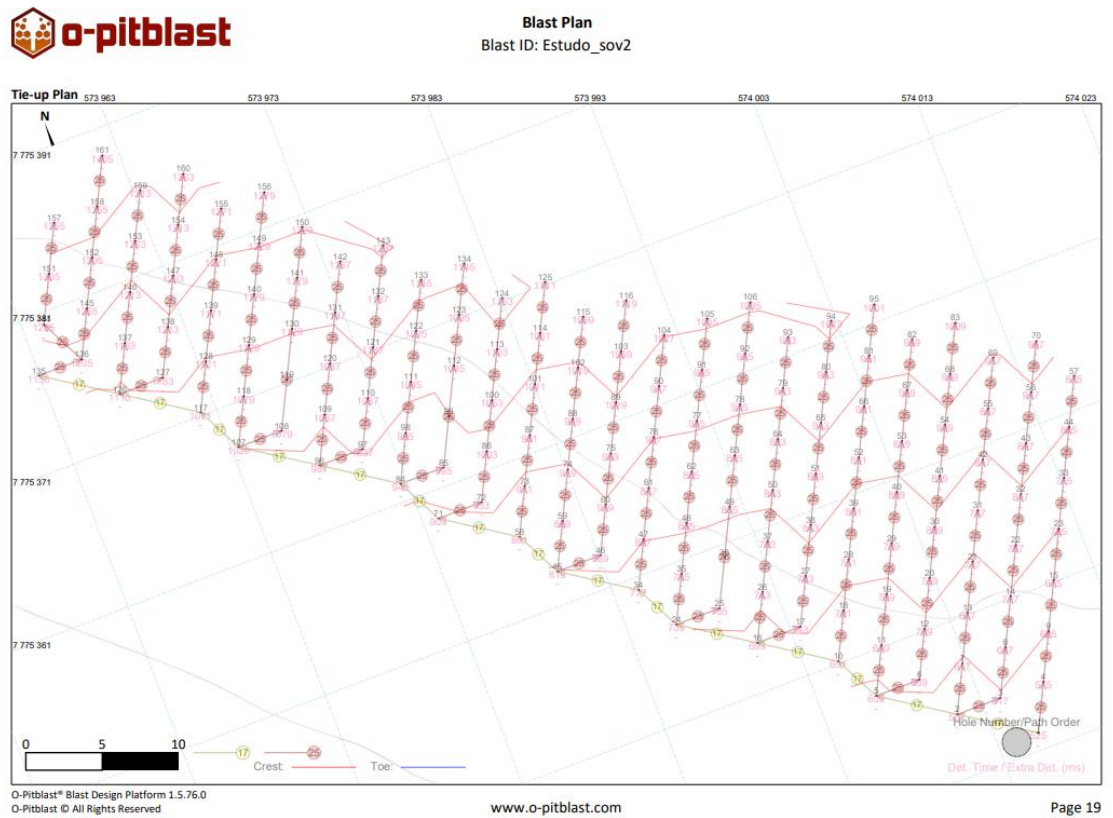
o-pitblast

Blast Plan
Blast ID: Estudo_sov2

Tie-up Plan

573 963 573 973 573 983 573 993 574 003 574 013 574 023

N

7 775 391
7 775 381
7 775 371
7 775 361

161 160 159 158 157 156 155 154 153 152 151 150 149 148 147 146 145 143 142 141 140 139 138 137 136 135 134 133 132 131 130 129 128 127 126 125 124 123 122 121 120 119 118 117 116 115 114 113 112 111 110 109 108 107 106 105 104 103 102 101 100 99 98 97 96 95 94 93 92 91 90 89 88 87 86 85 84 83 82 81 80 79 78 77 76 75 74 73 72 71 70 69 68 67 66 65 64 63 62 61 60 59 58 57 56 55 54 53 52 51 50 49 48 47 46 45 44 43 42 41 40 39 38 37 36 35 34 33 32 31 30 29 28 27 26 25 24 23 22 21 20 19 18 17 16 15 14 13 12 11 10 9 8 7 6 5 4 3 2 1

25 17

0 5 10

17 25

Crest: Toe:

Hole Number/Path Order

Det. Time / Extra Det. (ms)

O-Pitblast® Blast Design Platform 1.5.76.0
O-Pitblast © All Rights Reserved

www.o-pitblast.com

Page 19